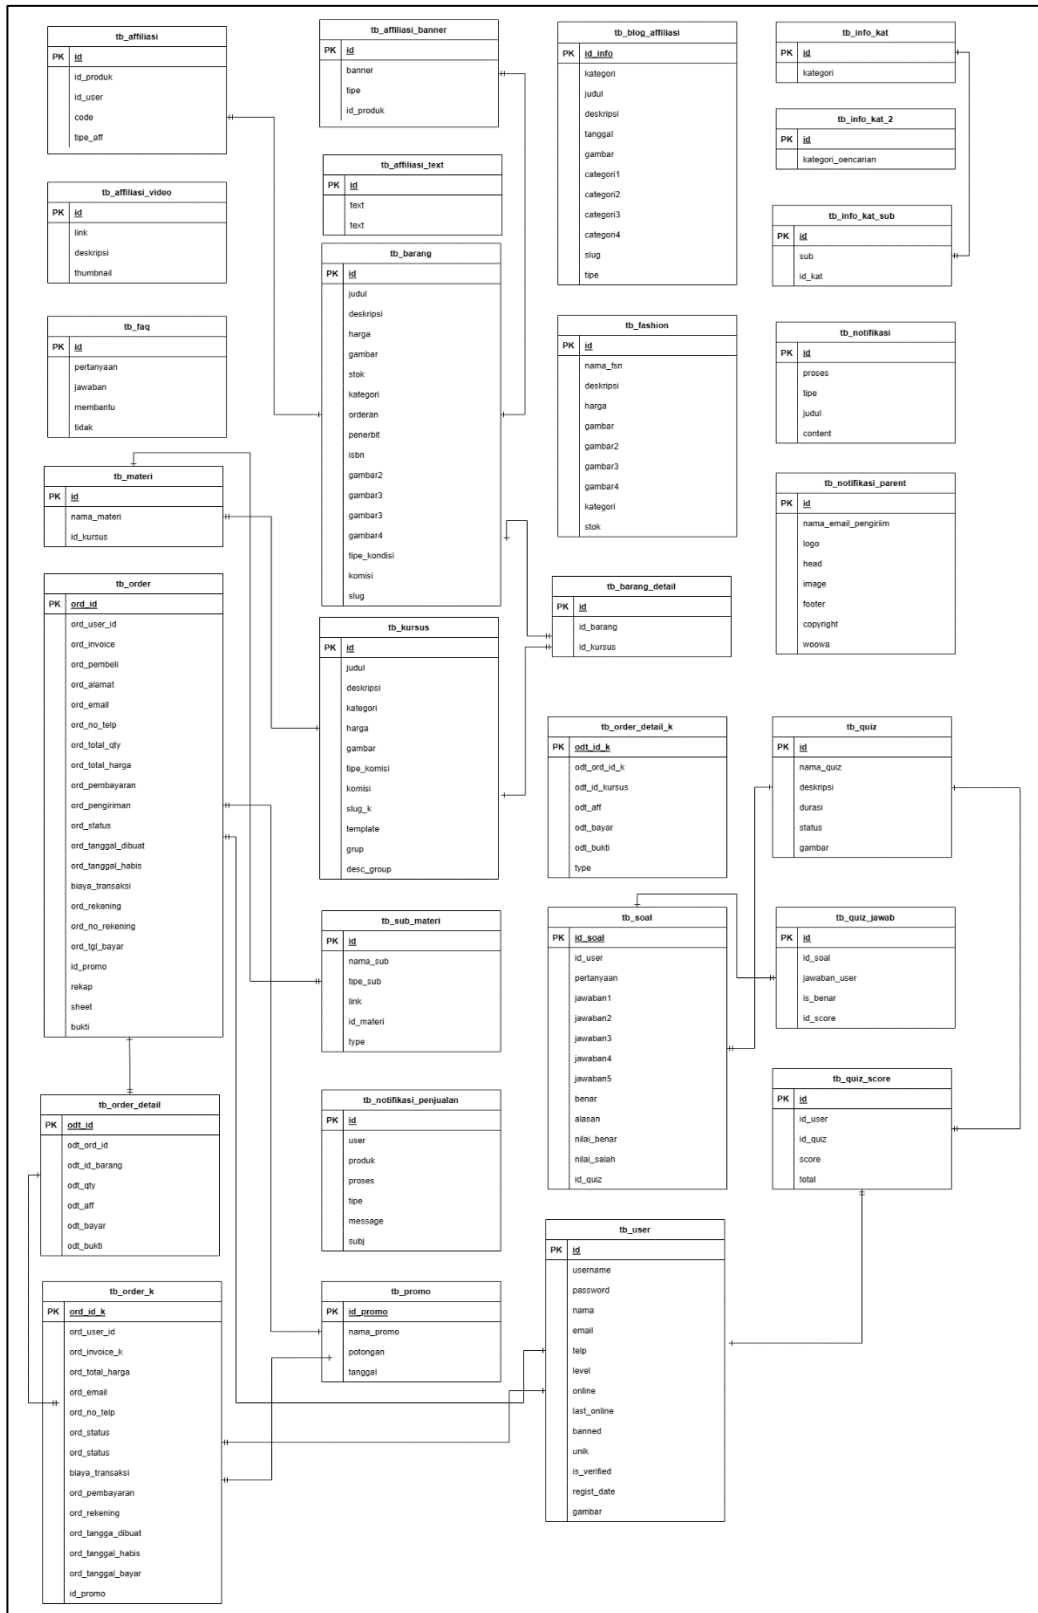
tb_affiliasi
PK id
id_produk
id_user
code
tipe_aff

tb_affiliasi_video
PK id
link
deskripsi
thumbnail

tb_faq
PK id
pertanyaan
jawaban
membantu
tidak

tb_materi
PK id
nama_materi
id_kursus

tb_order
PK ord_id
ord_user_id
ord_invoice
ord_pembeli
ord_alamat
ord_email
ord_no_telp
ord_total_qty
ord_total_harga
ord_pembayaran
ord_pengiriman
ord_status
ord_tanggal_dibuat
ord_tanggal_habis
biaya_transaksi
ord_rekening
ord_no_rekening
ord_tgl_bayar
id_promo
rekap
sheet
bukti

tb_order_detail
PK odt_id
odt_ord_id
odt_id_barang
odt_qty
odt_aff
odt_bayar
odt_bukti

tb_order_k
PK ord_id_k
ord_user_id
ord_invoice_k
ord_total_harga
ord_email
ord_no_telp
ord_status
ord_status
biaya_transaksi
ord_pembayaran
ord_rekening
ord_tangga_dibuat
ord_tanggal_habis
ord_tanggal_bayar
id_promo

tb_affiliasi_banner
PK id
banner
tipe
id_produk

tb_affiliasi_text
PK id
text
text

tb_barang
PK id
judul
deskripsi
harga
gambar
stok
kategori
orderan
penerbit
isbn
gambar2
gambar3
gambar3
gambar4
tipe_kondisi
komisi
slug

tb_kursus
PK id
judul
deskripsi
kategori
harga
gambar
tipe_komisi
komisi
slug_k
template
grup
desc_group

tb_sub_materi
PK id
nama_sub
tipe_sub
link
id_materi
type

tb_notifikasi_penjualan
PK id
user
produk
proses
tipe
message
subj

tb_promo
PK id_promo
nama_promo
potongan
tanggal

tb_blog_affiliasi
PK id_info
kategori
judul
deskripsi
tanggal
gambar
categori1
categori2
categori3
categori4
slug
tipe

tb_fashion
PK id
nama_fsn
deskripsi
harga
gambar
gambar2
gambar3
gambar4
kategori
stok

tb_barang_detail
PK id
id_barang
id_kursus

tb_order_detail_k
PK odt_id_k
odt_ord_id_k
odt_id_kursus
odt_aff
odt_bayar
odt_bukti
type

tb_soal
PK id_soal
id_user
pertanyaan
jawaban1
jawaban2
jawaban3
jawaban4
jawaban5
benar
alasan
nilai_benar
nilai_salah
id_quiz

tb_user
PK id
username
password
nama
email
telp
level
online
last_online
banned
unik
is_verified
regist_date
gambar

tb_info_kat
PK id
kategori

tb_info_kat_2
PK id
kategori_oencarian

tb_info_kat_sub
PK id
sub
id_kat

tb_notifikasi
PK id
proses
tipe
judul
content

tb_notifikasi_parent
PK id
nama_email_pengiriim
logo
head
image
footer
copyright
woowa

tb_quiz
PK id
nama_quiz
deskripsi
durasi
status
gambar

tb_quiz_jawab
PK id
id_soal
jawaban_user
is_benar
id_score

tb_quiz_score
PK id
id_user
id_quiz
score
total